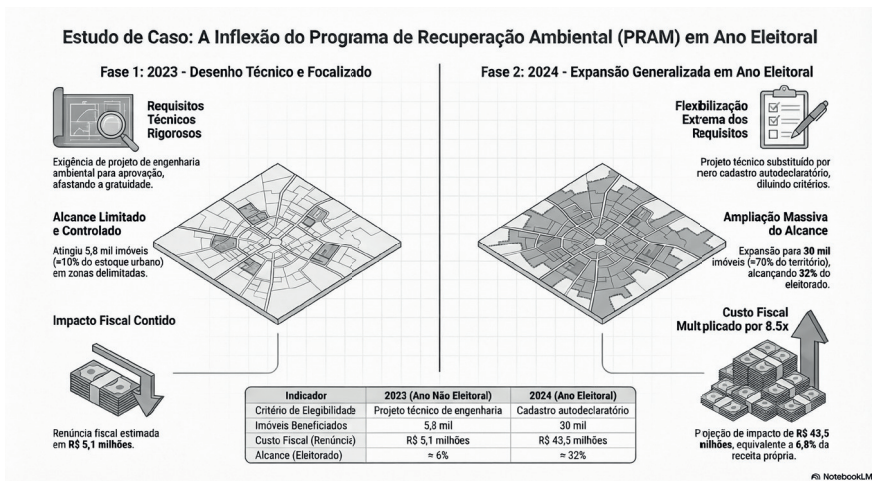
Estudo de Caso: A Inflexão do Programa de Recuperação Ambiental (PRAM) em Ano Eleitoral

Fase 1: 2023 - Desenho Técnico e Focalizado

Requisitos Técnicos Rigorosos

Exigência de projeto de engenharia ambiental para aprovação, afastando a gratuidade.

Alcance Limitado e Controlado

Atingiu 5,8 mil imóveis (≈10% do estoque urbano) em zonas delimitadas.

Impacto Fiscal Contido

Renúncia fiscal estimada em R$ 5,1 milhões.

Fase 2: 2024 - Expansão Generalizada em Ano Eleitoral

Flexibilização Extrema dos Requisitos

Projeto técnico substituído por mero cadastro autodeclaratório, diluindo critérios.

Ampliação Massiva do Alcance

Expansão para 30 mil imóveis (≈70% do território), alcançando 32% do eleitorado.

Custo Fiscal Multiplicado por 8.5x

Projeção de impacto de R$ 43,5 milhões, equivalente a 6,8% da receita própria.

| Indicador | 2023 (Ano Não Eleitoral) | 2024 (Ano Eleitoral) |
|---|---|---|
| Critério de Elegibilidade | Projeto técnico de engenharia | Cadastro autodeclaratório |
| Imóveis Beneficiados | 5,8 mil | 30 mil |
| Custo Fiscal (Renúncia) | R$ 5,1 milhões | R$ 43,5 milhões |
| Alcance (Eleitorado) | ≈ 6% | ≈ 32% |

NotebookLM